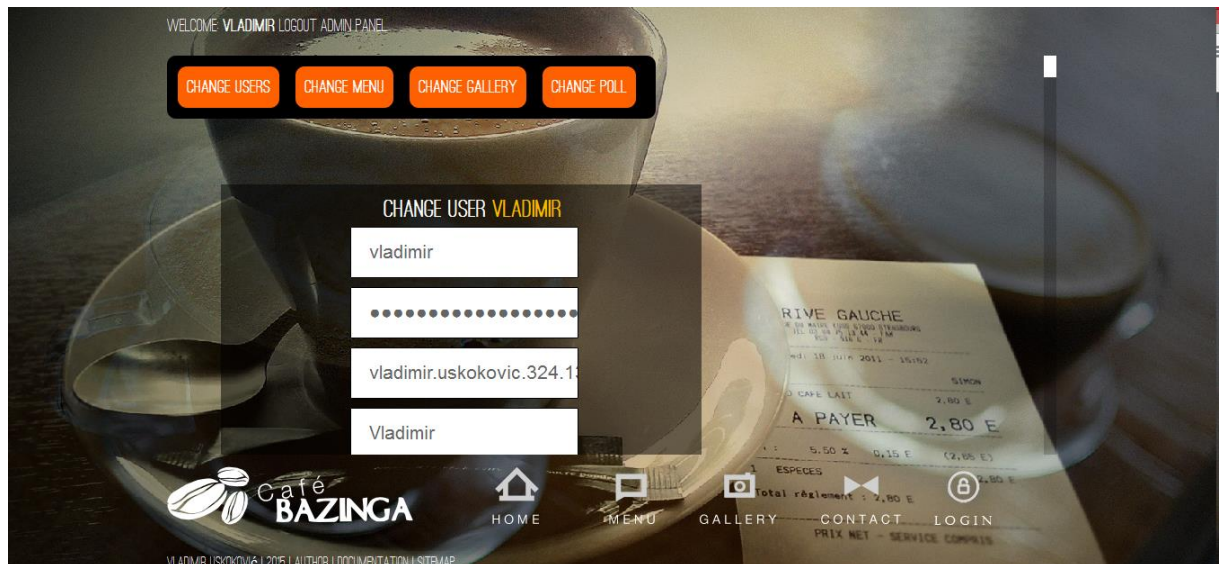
WELCOME VLADIMIR LOGOUT ADMIN PANEL

CHANGE USERS
CHANGE MENU
CHANGE GALLERY
CHANGE POLL

CHANGE USER VLADIMIR

vladimir

••••••••••••••••••

vladimir.uskokovic.324.1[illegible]

Vladimir

RIVE GAUCHE
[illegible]
di 30 juin 2011 - 15:02
SIMON
CAFE LAIT 2,80 E
A PAYER 2,80 E
5,50 % 0,15 E (2,65 E)
ESPECES 2,80 E
Total règlement : 2,80 E
PRIX NET - SERVICE COMPRIS

Café BAZINGA

HOME
MENU
GALLERY
CONTACT
LOGIN

VLADIMIR USKOKOVIĆ | 2015 | AUTHOR | DOCUMENTATION | SITEMAP